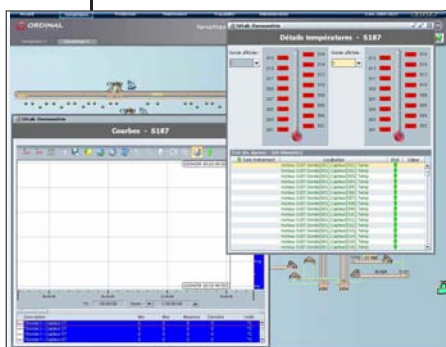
ORDINAL

Détail thermomètre

Détails températures - 5187

Sonde affichée :

Sonde affichée :

Détail thermomètre

Courbes - 5187

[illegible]

Description
Sonde 1 - Capteur 1
Sonde 1 - Capteur 2
Sonde 1 - Capteur 3
Sonde 1 - Capteur 4
Sonde 1 - Capteur 5
Sonde 1 - Capteur 6
Sonde 1 - Capteur 7

Min
Max
Moyenne
Courante
Unité

Date événement
Localisation
Etat
Valeur